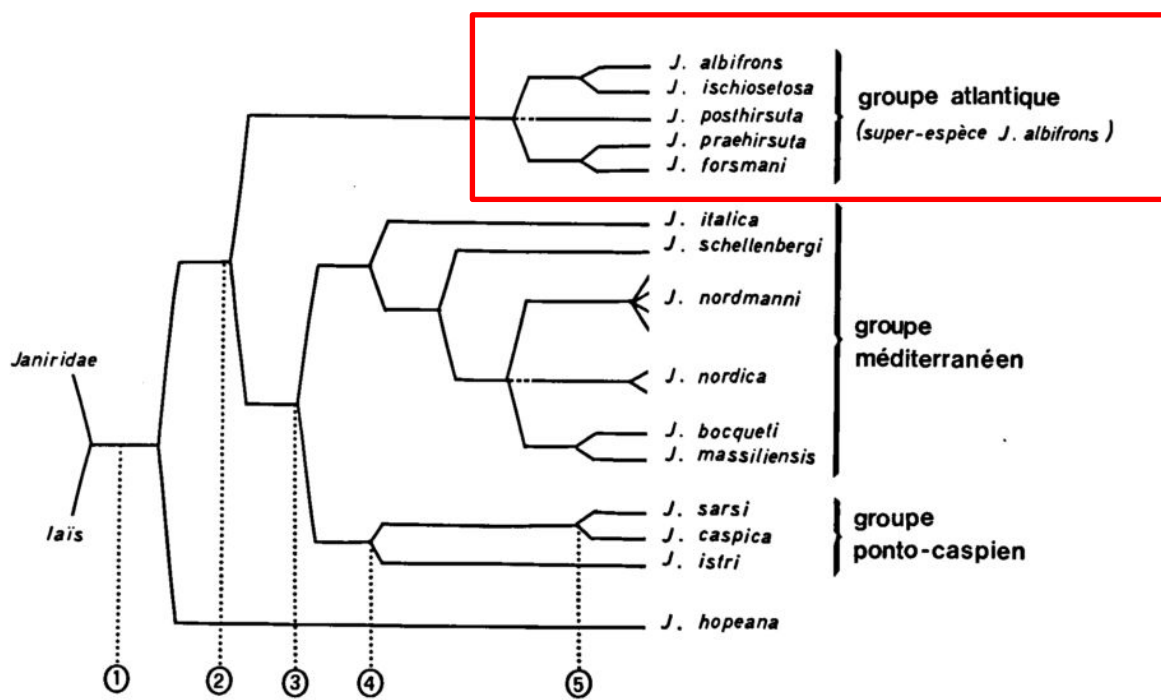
J. albifrons
J. ischiosetosa
J. posthirsuta
J. praehirsuta
J. forsmani

groupe atlantique
(super-espèce J. albifrons)

J. italica
J. schellenbergi
J. nordmanni
J. nordica
J. bocqueti
J. massiliensis

groupe méditerranéen

J. sarsi
J. caspica
J. istri

groupe ponto-caspien

J. hopeana

Janiridae

Iaïs

①
②
③
④
⑤